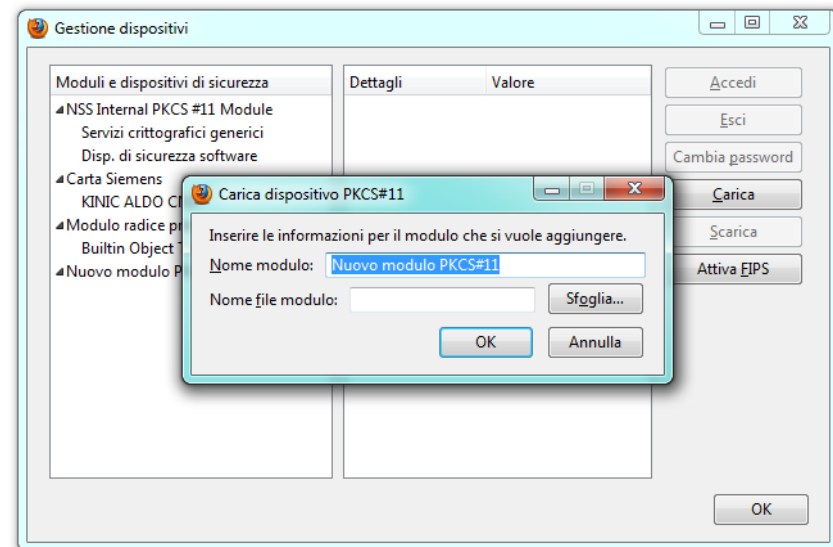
Gestione dispositivi

Moduli e dispositivi di sicurezza
NSS Internal PKCS #11 Module
Servizi crittografici generici
Disp. di sicurezza software
Carta Siemens
KINIC ALDO C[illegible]
Modulo radice p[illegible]
Builtin Object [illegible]
Nuovo modulo P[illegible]

Dettagli
Valore

Accedi
Esci
Cambia password
Carica
Scarica
Attiva FIPS

Carica dispositivo PKCS#11

Inserire le informazioni per il modulo che si vuole aggiungere.
Nome modulo: Nuovo modulo PKCS#11
Nome file modulo:
Sfoglia...
OK
Annulla

OK